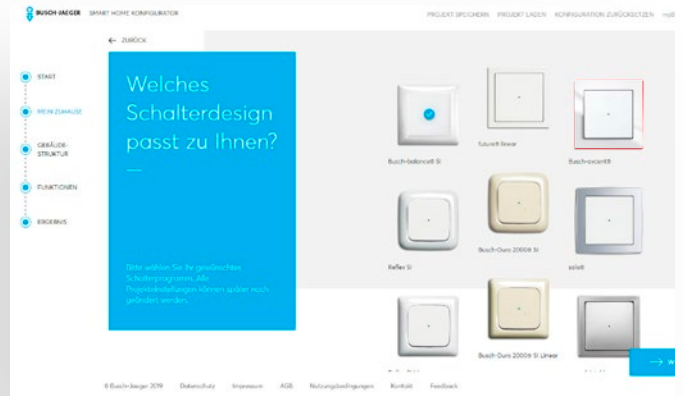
BUSCH-JAEGER SMART HOME KONFIGURATOR

PROJEKT SPEICHERN PROJEKT LADEN KONFIGURATION ZURÜCKSETZEN

← ZURÜCK

START

MEIN ZUHAUSE

GEBÄUDE-STRUKTUR

FUNKTIONEN

ERGEBNIS

Welches Schalterdesign passt zu Ihnen?

Bitte wählen Sie Ihr gewünschtes Schalterprogramm. Alle Projekteinstellungen können später noch geändert werden.

Busch-balance® SI

future® linear

Busch-axcent®

Reflex SI

Busch-Duro 2000® SI

solo®

Busch-Duro 2000® SI Linear

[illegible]

© Busch-Jaeger 2019 Datenschutz Impressum AGB Nutzungsbedingungen Kontakt Feedback